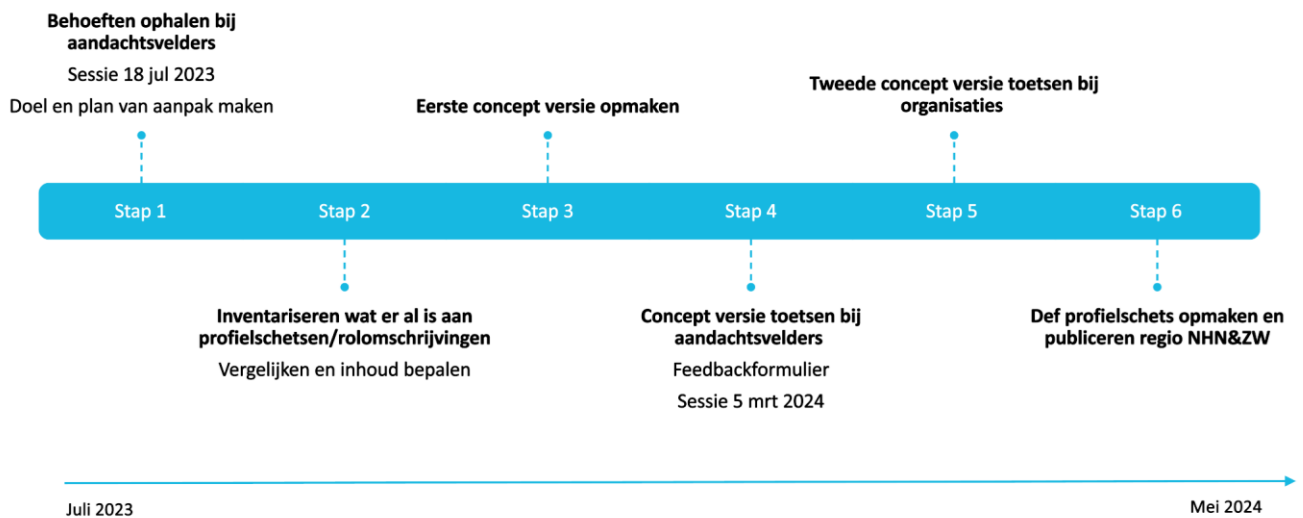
Behoeften ophalen bij aandachtsvelders

Sessie 18 jul 2023

Doel en plan van aanpak maken

Eerste concept versie opmaken

Tweede concept versie toetsen bij organisaties

Stap 1

Stap 2

Stap 3

Stap 4

Stap 5

Stap 6

Inventariseren wat er al is aan profielschetsen/rolomschrijvingen

Vergelijken en inhoud bepalen

Concept versie toetsen bij aandachtsvelders

Feedbackformulier

Sessie 5 mrt 2024

Def profielschets opmaken en publiceren regio NHN&ZW

Juli 2023

Mei 2024